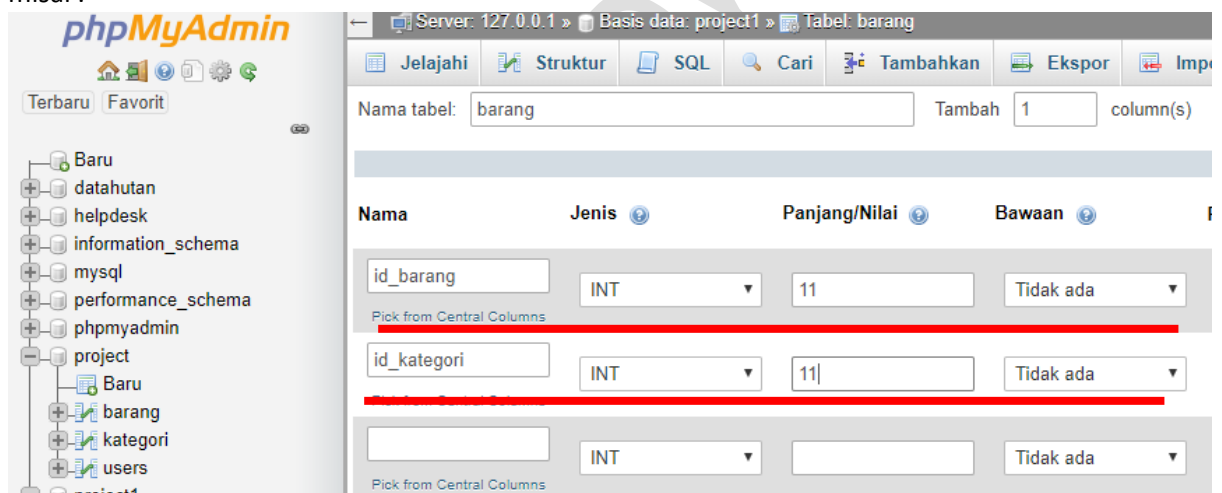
phpMyAdmin

Terbaru Favorit

Baru
datahutan
helpdesk
information_schema
mysql
performance_schema
phpmyadmin
project
Baru
barang
kategori
users

Server: 127.0.0.1 » Basis data: project1 » Tabel: barang

Jelajahi Struktur SQL Cari Tambahkan Ekspor Impo

Nama tabel: barang Tambah 1 column(s)

| Nama | Jenis | Panjang/Nilai | Bawaan |
|---|---|---|---|
| id_barang Pick from Central Columns | INT | 11 | Tidak ada |
| id_kategori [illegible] | INT | 11 | Tidak ada |
| Pick from Central Columns | INT | | Tidak ada |